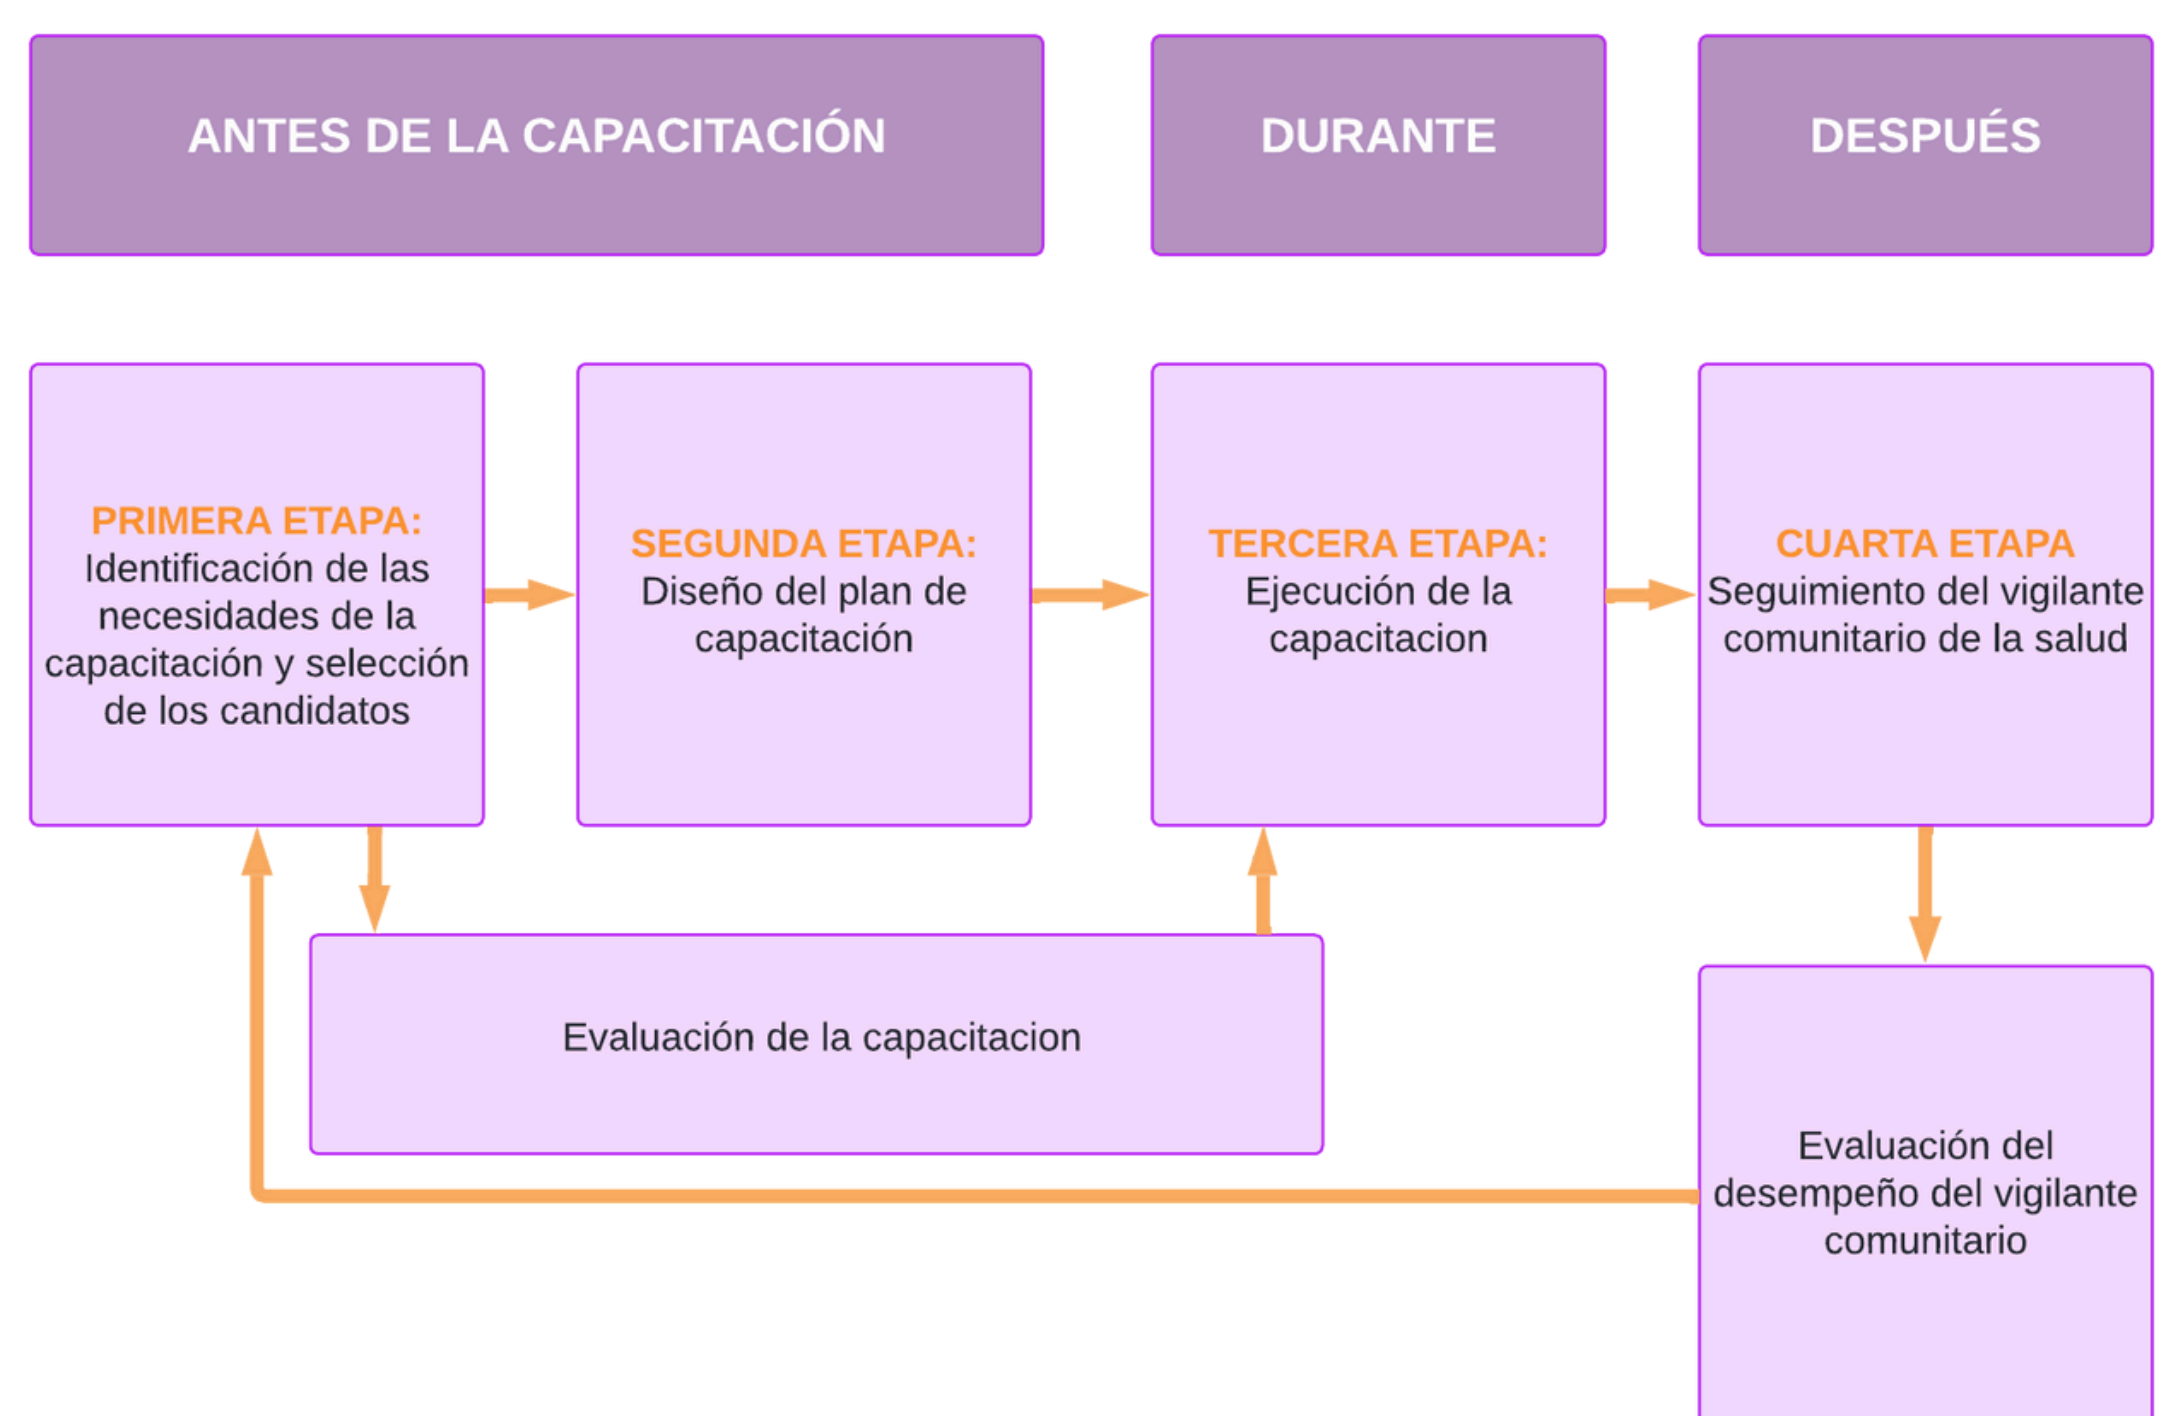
ANTES DE LA CAPACITACIÓN

DURANTE

DESPUÉS

PRIMERA ETAPA: Identificación de las necesidades de la capacitación y selección de los candidatos

SEGUNDA ETAPA: Diseño del plan de capacitación

TERCERA ETAPA: Ejecución de la capacitacion

CUARTA ETAPA Seguimiento del vigilante comunitario de la salud

Evaluación de la capacitacion

Evaluación del desempeño del vigilante comunitario